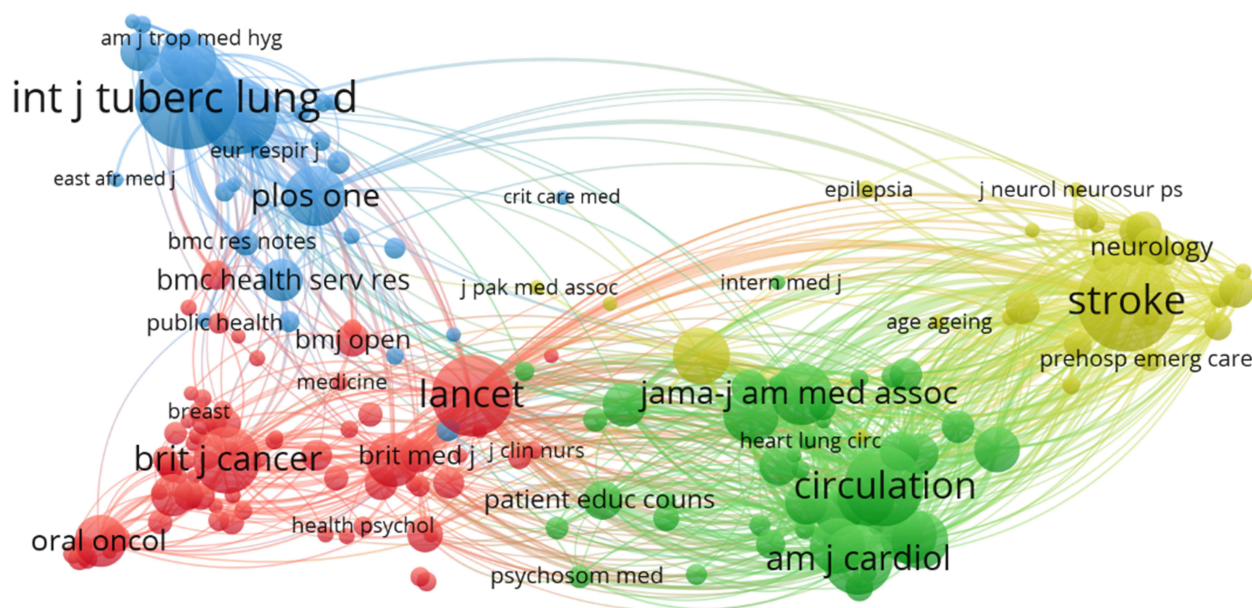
am j trop med hyg
int j tuberc lung d
eur respir j
east afr med j
plos one
crit care med
epilepsia
j neurol neurosur ps
bmc res notes
neurology
bmc health serv res
j pak med assoc
intern med j
stroke
public health
age ageing
bmj open
prehosp emerg care
medicine
lancet
jama-j am med assoc
breast
heart lung circ
brit j cancer
brit med j
j clin nurs
circulation
patient educ couns
oral oncol
health psychol
am j cardiol
psychosom med